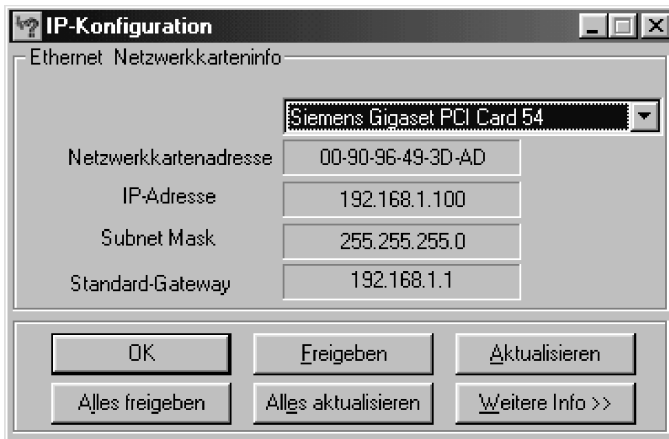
IP-Konfiguration

Ethernet Netzwerkkarteninfo

Siemens Gigaset PCI Card 54

Netzwerkkartenadresse 00-90-96-49-3D-AD

IP-Adresse 192.168.1.100

Subnet Mask 255.255.255.0

Standard-Gateway 192.168.1.1

OK

Freigeben

Aktualisieren

Alles freigeben

Alles aktualisieren

Weitere Info >>